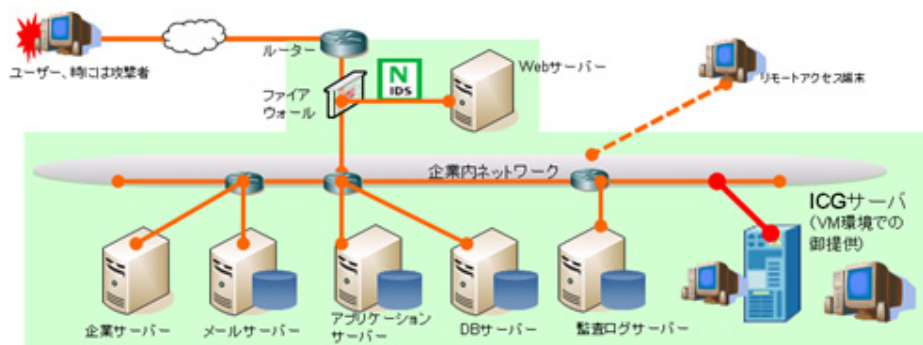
ユーザー、時には攻撃者

ルーター

ファイア
ウォール

N
IDS

Webサーバー

リモートアクセス端末

企業内ネットワーク

ICGサーバ
(VM環境での
御提供)

企業サーバー

メールサーバー

アプリケーション
サーバー

DBサーバー

監査ログサーバー